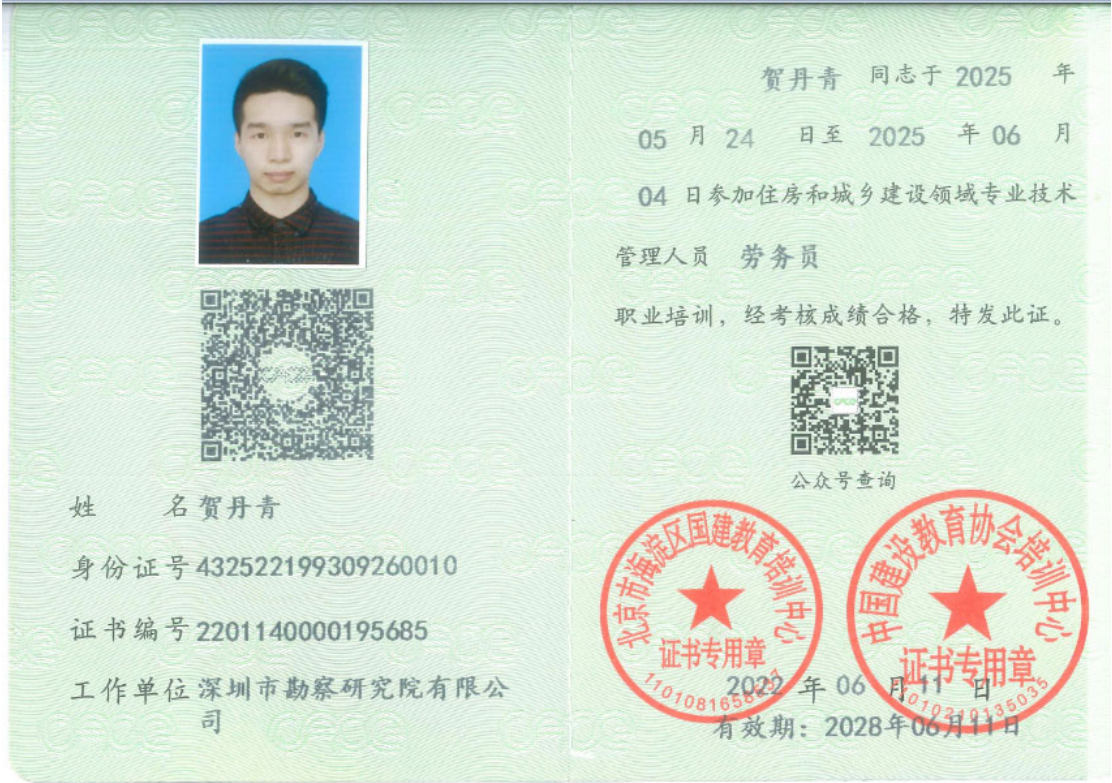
姓　　名贺丹青

身份证号432522199309260010

证书编号2201140000195685

工作单位深圳市勘察研究院有限公司

贺丹青　同志于 2025　年 05　月 24　日至　2025　年 06　月 04 日参加住房和城乡建设领域专业技术管理人员　劳务员

职业培训，经考核成绩合格，特发此证。

公众号查询

北京市海淀区国建教育培训中心
证书专用章
1101081658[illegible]

中国建设教育协会培训中心
证书专用章
1101021013503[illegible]

2022 年 06 月 11 日
有效期：2028年06月11日